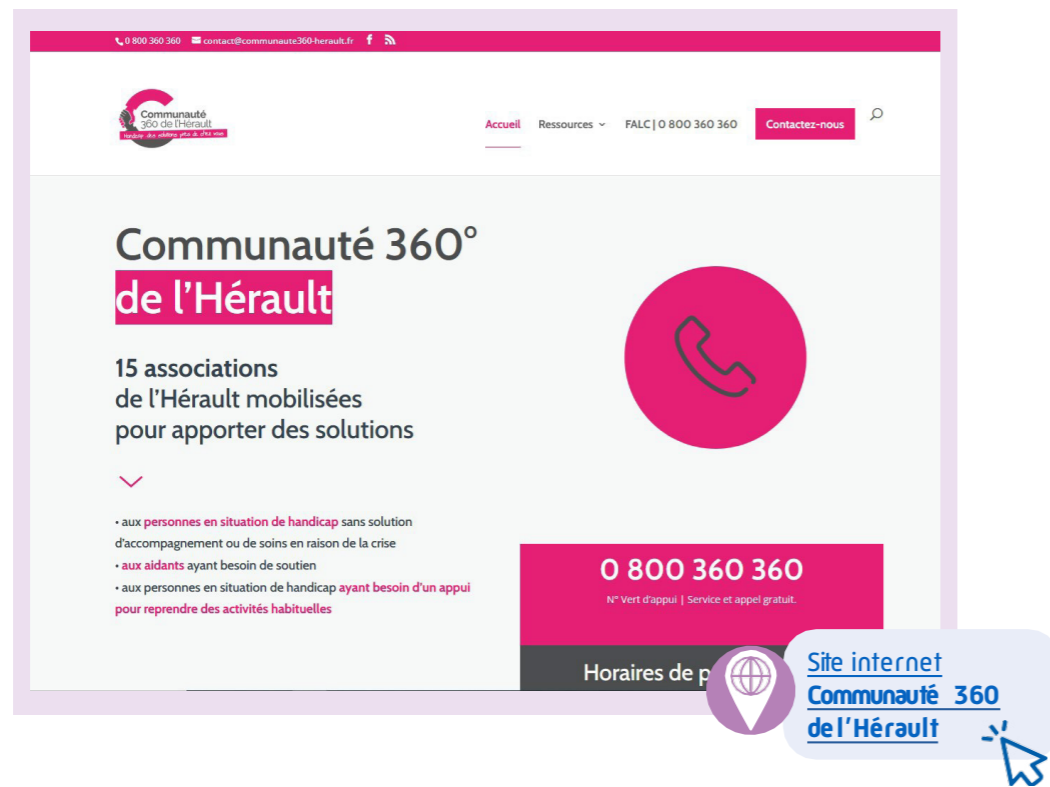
0 800 360 360 contact@communaute360-herault.fr

Communauté 360 de l'Hérault
Handicap : des solutions près de chez vous

Accueil Ressources FALC | 0 800 360 360 Contactez-nous

Communauté 360° de l'Hérault

15 associations de l'Hérault mobilisées pour apporter des solutions

• aux personnes en situation de handicap sans solution d'accompagnement ou de soins en raison de la crise
• aux aidants ayant besoin de soutien
• aux personnes en situation de handicap ayant besoin d'un appui pour reprendre des activités habituelles

0 800 360 360
N° Vert d'appui | Service et appel gratuit.

Horaires de p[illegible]

Site internet Communauté 360 de l'Hérault